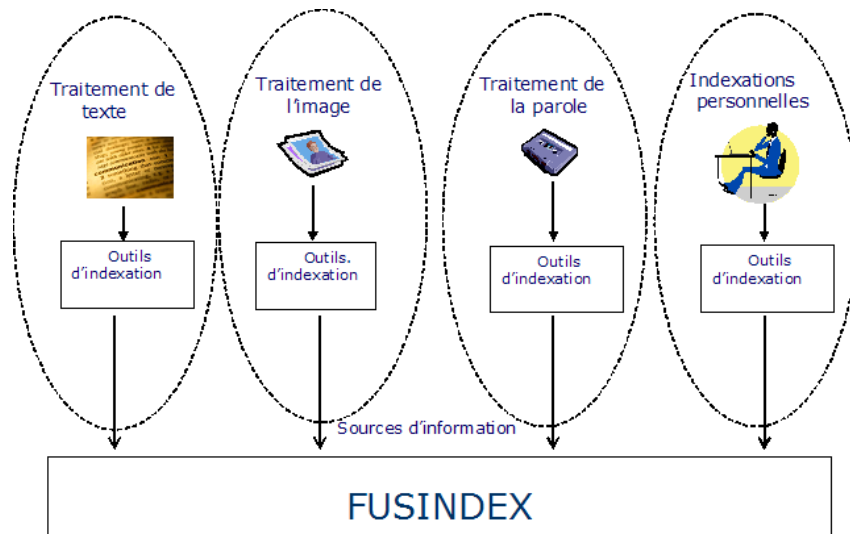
Traitement de texte

Outils d’indexation

Traitement de l’image

Outils. d’indexation

Traitement de la parole

Outils d’indexation

Indexations personnelles

Outils d’indexation

Sources d’information

FUSINDEX